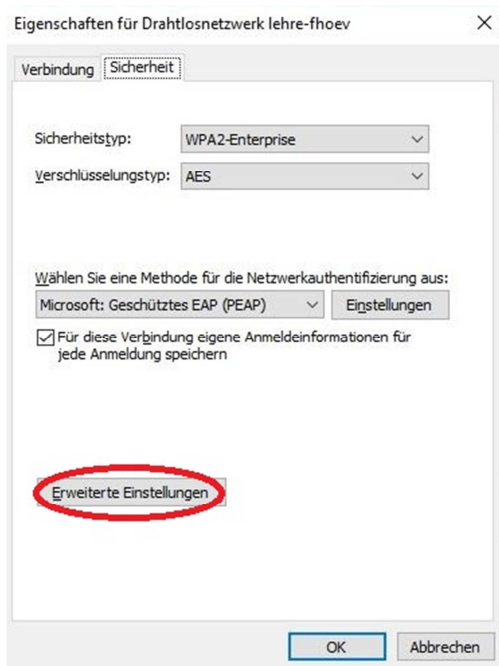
Eigenschaften für Drahtlosnetzwerk lehre-fhoev
×

Verbindung | Sicherheit

Sicherheitstyp: WPA2-Enterprise

Verschlüsselungstyp: AES

Wählen Sie eine Methode für die Netzwerkauthentifizierung aus:

Microsoft: Geschütztes EAP (PEAP)
Einstellungen

Für diese Verbindung eigene Anmeldeinformationen für jede Anmeldung speichern

Erweiterte Einstellungen

OK
Abbrechen